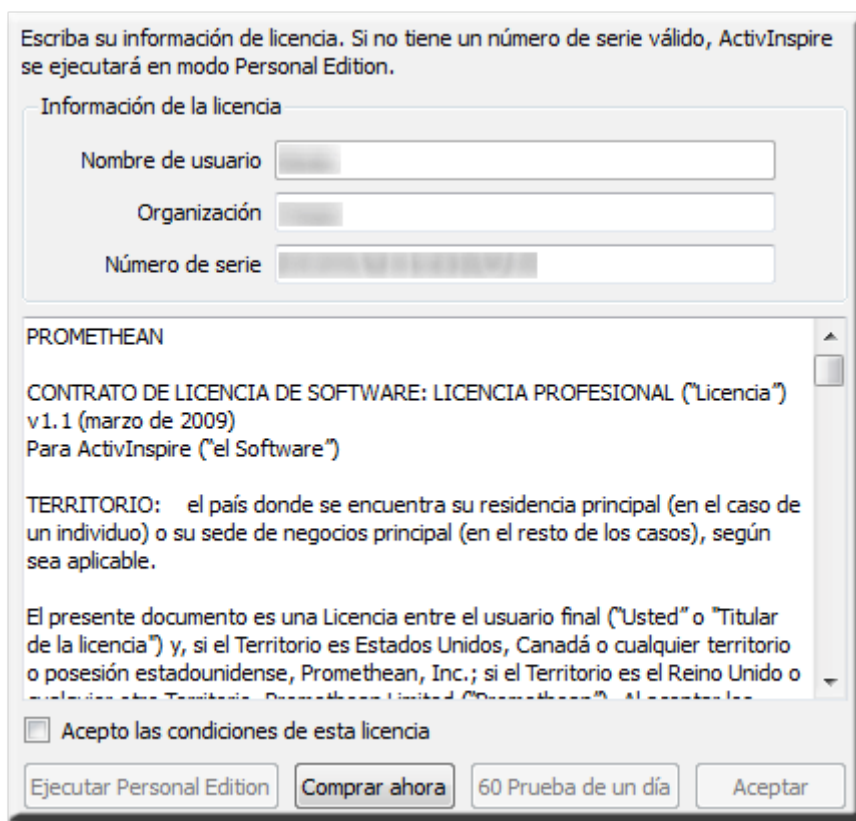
Escriba su información de licencia. Si no tiene un número de serie válido, ActivInspire se ejecutará en modo Personal Edition.

Información de la licencia

Nombre de usuario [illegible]

Organización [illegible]

Número de serie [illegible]

PROMETHEAN

CONTRATO DE LICENCIA DE SOFTWARE: LICENCIA PROFESIONAL ("Licencia") v1.1 (marzo de 2009)
Para ActivInspire ("el Software")

TERRITORIO: el país donde se encuentra su residencia principal (en el caso de un individuo) o su sede de negocios principal (en el resto de los casos), según sea aplicable.

El presente documento es una Licencia entre el usuario final ("Usted" o "Titular de la licencia") y, si el Territorio es Estados Unidos, Canadá o cualquier territorio o posesión estadounidense, Promethean, Inc.; si el Territorio es el Reino Unido o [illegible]

Acepto las condiciones de esta licencia

Ejecutar Personal Edition | Comprar ahora | 60 Prueba de un día | Aceptar